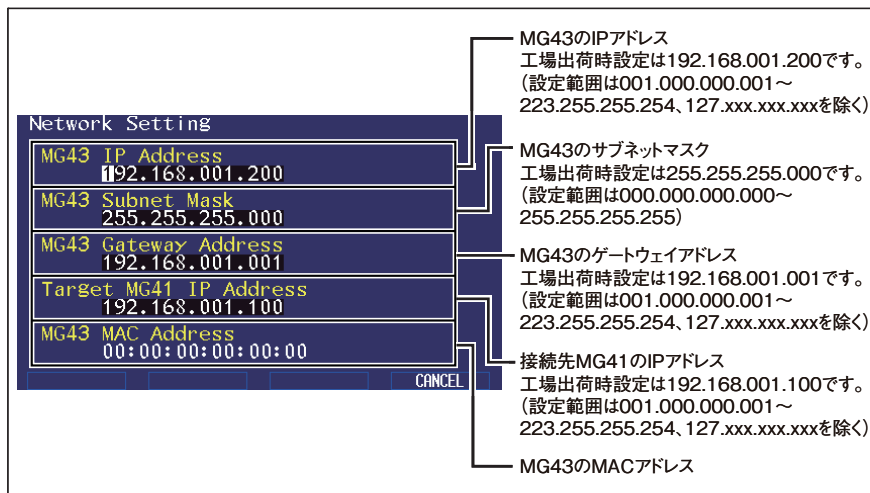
Network Setting
MG43 IP Address
192.168.001.200
MG43 Subnet Mask
255.255.255.000
MG43 Gateway Address
192.168.001.001
Target MG41 IP Address
192.168.001.100
MG43 MAC Address
00:00:00:00:00:00
CANCEL

MG43のIPアドレス
工場出荷時設定は192.168.001.200です。
（設定範囲は001.000.000.001～223.255.255.254、127.xxx.xxx.xxxを除く）

MG43のサブネットマスク
工場出荷時設定は255.255.255.000です。
（設定範囲は000.000.000.000～255.255.255.255）

MG43のゲートウェイアドレス
工場出荷時設定は192.168.001.001です。
（設定範囲は001.000.000.001～223.255.255.254、127.xxx.xxx.xxxを除く）

接続先MG41のIPアドレス
工場出荷時設定は192.168.001.100です。
（設定範囲は001.000.000.001～223.255.255.254、127.xxx.xxx.xxxを除く）

MG43のMACアドレス